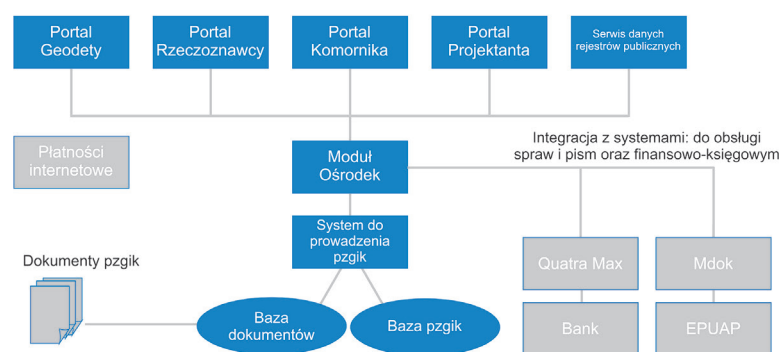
Portal Geodety

Portal Rzeczoznawcy

Portal Komornika

Portal Projektanta

Serwis danych rejestrów publicznych

Płatności internetowe

Moduł Ośrodek

Integracja z systemami: do obsługi spraw i pism oraz finansowo-księgowym

System do prowadzenia pzgik

Dokumenty pzgik

Quatra Max

Mdok

Baza dokumentów

Baza pzgik

Bank

EPUAP